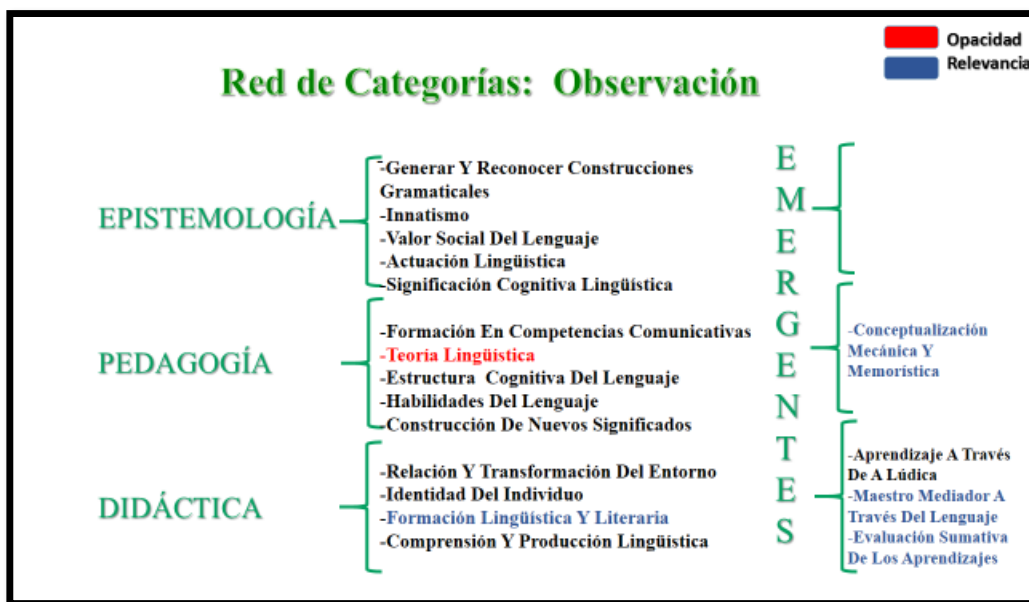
Opacidad
Relevancia

Red de Categorías: Observación

EPISTEMOLOGÍA
-Generar Y Reconocer Construcciones Gramaticales
-Innatismo
-Valor Social Del Lenguaje
-Actuación Lingüística
-Significación Cognitiva Lingüística

PEDAGOGÍA
-Formación En Competencias Comunicativas
-Teoria Lingüística
-Estructura Cognitiva Del Lenguaje
-Habilidades Del Lenguaje
-Construcción De Nuevos Significados

DIDÁCTICA
-Relación Y Transformación Del Entorno
-Identidad Del Individuo
-Formación Lingüística Y Literaria
-Comprensión Y Producción Lingüística

E M E R G E N T E S

-Conceptualización Mecánica Y Memorística

-Aprendizaje A Través De A Lúdica
-Maestro Mediador A Través Del Lenguaje
-Evaluación Sumativa De Los Aprendizajes